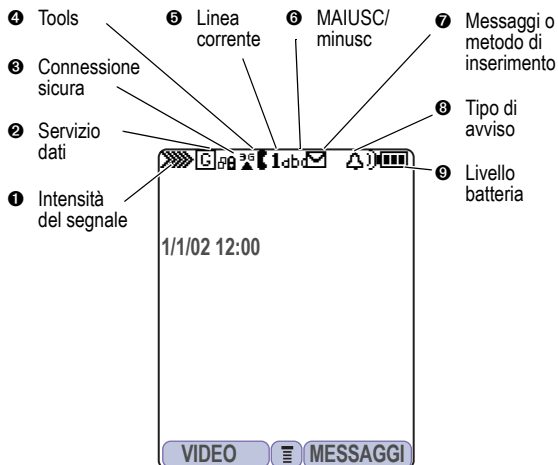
❹ Tools

❺ Linea corrente

❻ MAIUSC/ minusc

❼ Messaggi o metodo di inserimento

❸ Connessione sicura

❽ Tipo di avviso

❷ Servizio dati

❾ Livello batteria

❶ Intensità del segnale

1/1/02 12:00

VIDEO

MESSAGGI